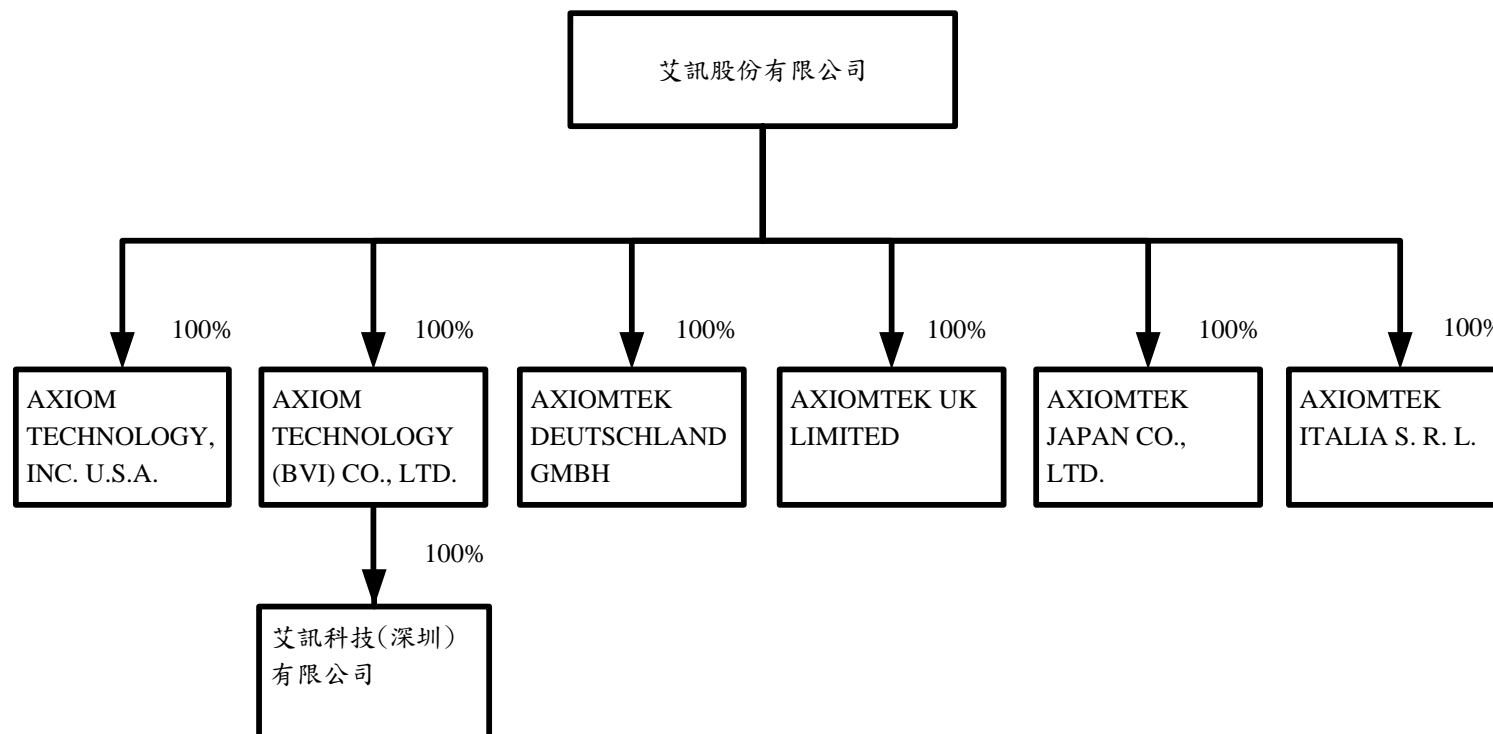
艾訊股份有限公司

100%

AXIOM TECHNOLOGY, INC. U.S.A.

100%

AXIOM TECHNOLOGY (BVI) CO., LTD.

100%

艾訊科技(深圳)有限公司

100%

AXIOMTEK DEUTSCHLAND GMBH

100%

AXIOMTEK UK LIMITED

100%

AXIOMTEK JAPAN CO., LTD.

100%

AXIOMTEK ITALIA S. R. L.